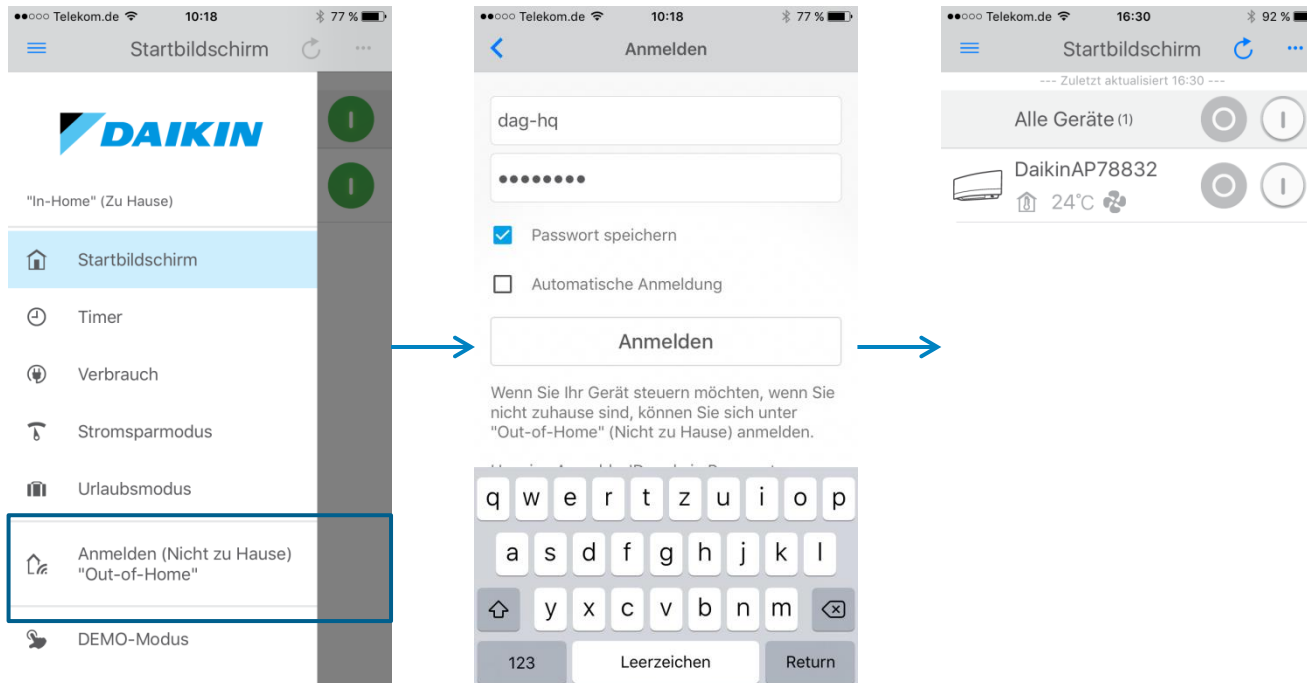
●●○○○ Telekom.de 10:18 77 %

Startbildschirm

DAIKIN

"In-Home" (Zu Hause)

Startbildschirm

Timer

Verbrauch

Stromsparmodus

Urlaubsmodus

Anmelden (Nicht zu Hause) "Out-of-Home"

DEMO-Modus

●●○○○ Telekom.de 10:18 77 %

Anmelden

dag-hq

••••••••

Passwort speichern

Automatische Anmeldung

Anmelden

Wenn Sie Ihr Gerät steuern möchten, wenn Sie nicht zuhause sind, können Sie sich unter "Out-of-Home" (Nicht zu Hause) anmelden.

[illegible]

q w e r t z u i o p
a s d f g h j k l
y x c v b n m
123 Leerzeichen Return

●●○○○ Telekom.de 16:30 92 %

Startbildschirm

--- Zuletzt aktualisiert 16:30 ---

Alle Geräte (1)

DaikinAP78832

24°C